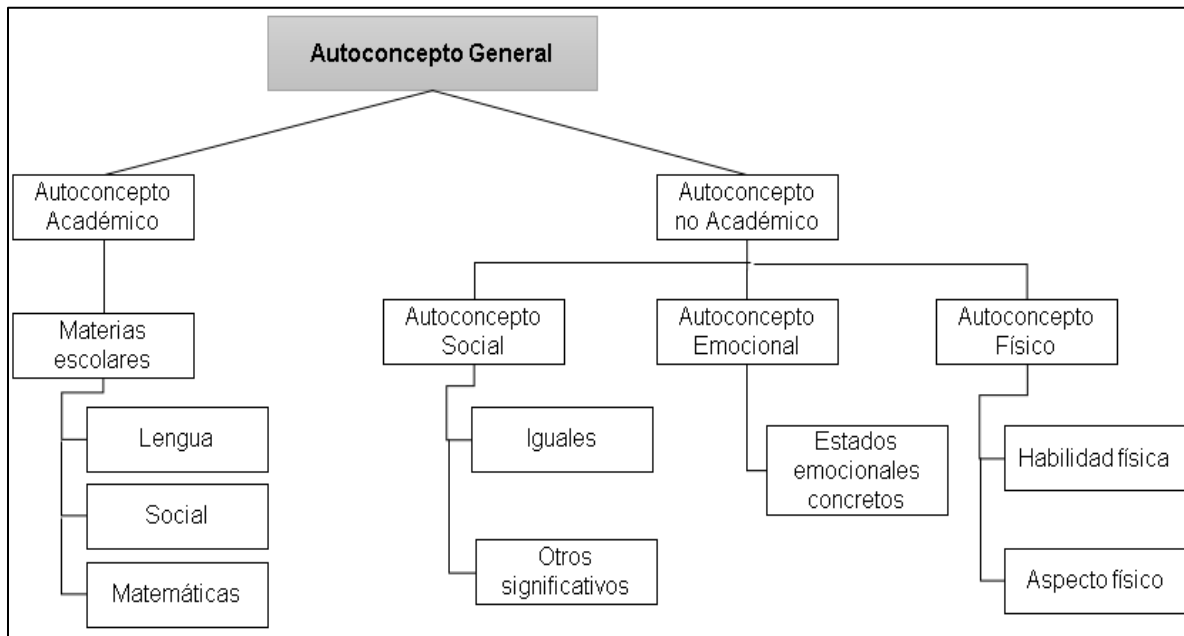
Autoconcepto General

Autoconcepto Académico

Materias escolares

Lengua

Social

Matemáticas

Autoconcepto no Académico

Autoconcepto Social

Iguales

Otros significativos

Autoconcepto Emocional

Estados emocionales concretos

Autoconcepto Físico

Habilidad física

Aspecto físico